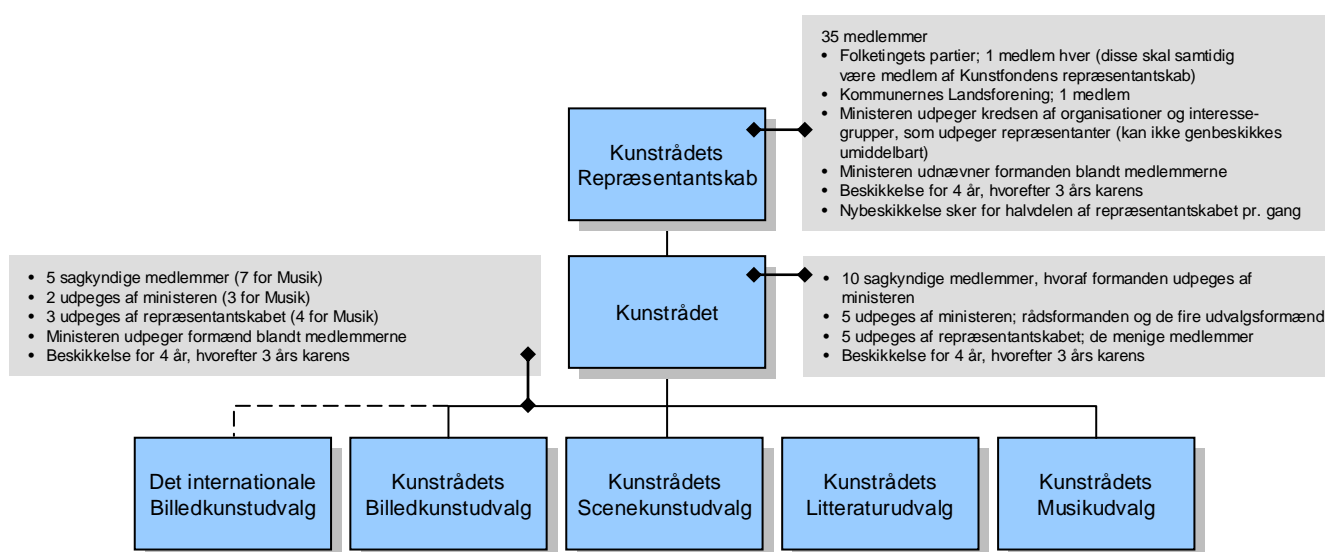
35 medlemmer
• Folketingets partier; 1 medlem hver (disse skal samtidig være medlem af Kunstfondens repræsentantskab)
• Kommunernes Landsforening; 1 medlem
• Ministeren udpeger kredsen af organisationer og interessegrupper, som udpeger repræsentanter (kan ikke genbeskikkes umiddelbart)
• Ministeren udnævner formanden blandt medlemmerne
• Beskikkelse for 4 år, hvorefter 3 års karens
• Nybeskikkelse sker for halvdelen af repræsentantskabet pr. gang

Kunstrådets Repræsentantskab

• 5 sagkyndige medlemmer (7 for Musik)
• 2 udpeges af ministeren (3 for Musik)
• 3 udpeges af repræsentantskabet (4 for Musik)
• Ministeren udpeger formænd blandt medlemmerne
• Beskikkelse for 4 år, hvorefter 3 års karens

Kunstrådet

• 10 sagkyndige medlemmer, hvoraf formanden udpeges af ministeren
• 5 udpeges af ministeren; rådsformanden og de fire udvalgsformænd
• 5 udpeges af repræsentantskabet; de menige medlemmer
• Beskikkelse for 4 år, hvorefter 3 års karens

Det internationale Billedkunstudvalg

Kunstrådets Billedkunstudvalg

Kunstrådets Scenekunstudvalg

Kunstrådets Litteraturudvalg

Kunstrådets Musikudvalg